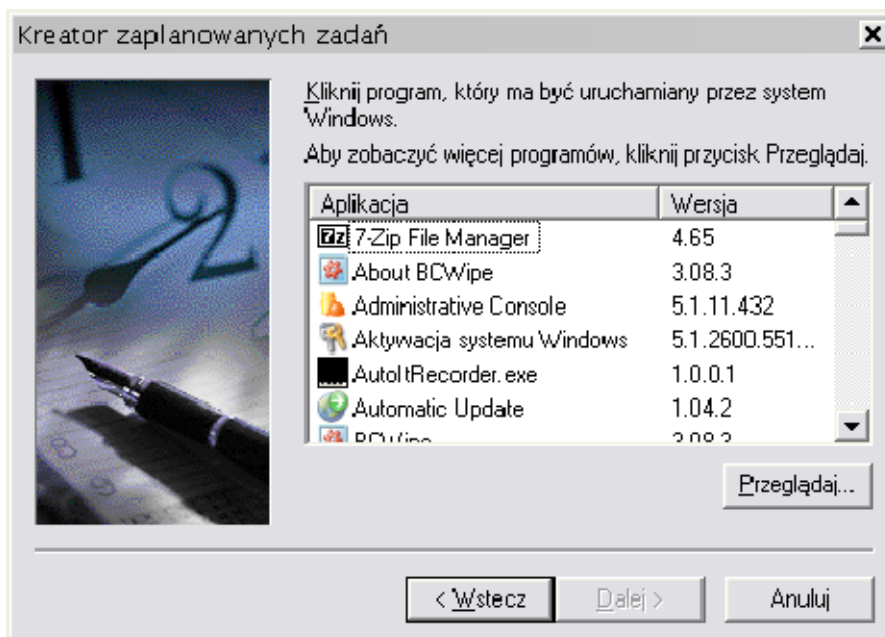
Kreator zaplanowanych zadań

Kliknij program, który ma być uruchamiany przez system Windows.

Aby zobaczyć więcej programów, kliknij przycisk Przeglądaj.

| Aplikacja | Wersja |
|---|---|
| 7-Zip File Manager | 4.65 |
| About BCWipe | 3.08.3 |
| Administrative Console | 5.1.11.432 |
| Aktywacja systemu Windows | 5.1.2600.551... |
| AutoItRecorder.exe | 1.0.0.1 |
| Automatic Update | 1.04.2 |
| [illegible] | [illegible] |

Przeglądaj...

< Wstecz

Dalej >

Anuluj